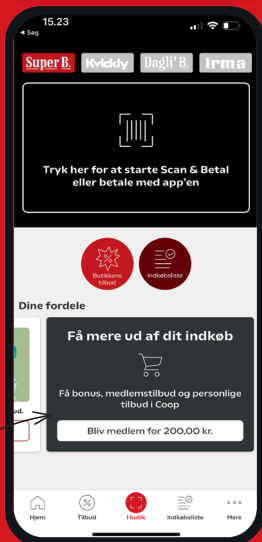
15.23
◂ Søg

SuperB. Kvickly Dagli'B. Irma

Tryk her for at starte Scan & Betal eller betale med app'en

Butikkens tilbud
Indkøbsliste

Dine fordele

ud.

Få mere ud af dit indkøb

Få bonus, medlemstilbud og personlige tilbud i Coop

Bliv medlem for 200,00 kr.

Hjem
Tilbud
I butik
Indkøbsliste
Mere